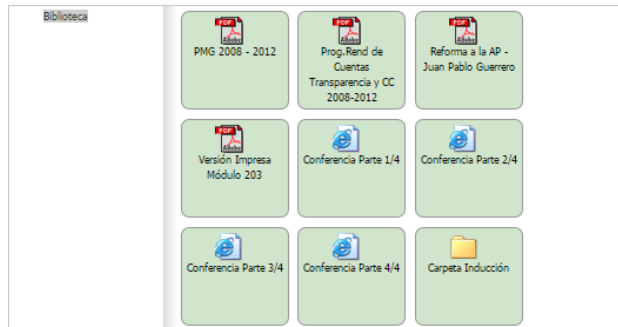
Biblioteca

PDF
PMG 2008 - 2012

PDF
Prog.Rend de Cuentas Transparencia y CC 2008-2012

PDF
Reforma a la AP - Juan Pablo Guerrero

PDF
Versión Impresa Módulo 203

Conferencia Parte 1/4

Conferencia Parte 2/4

Conferencia Parte 3/4

Conferencia Parte 4/4

Carpeta Inducción